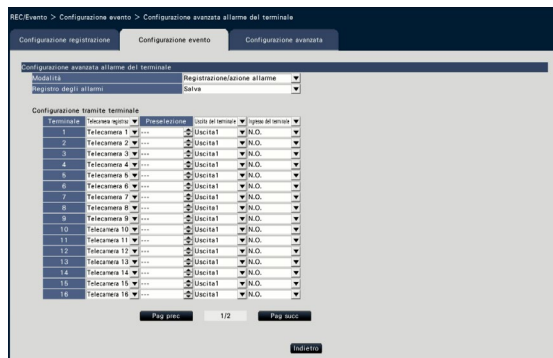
REC/Evento > Configurazione evento > Configurazione avanzata allarme del terminale

Configurazione registrazione
Configurazione evento
Configurazione avanzata

Configurazione avanzata allarme del terminale

| Modalità | Registrazione/azione allarme |
|---|---|
| Registro degli allarmi | Salva |

Configurazione tramite terminale

| Terminale | Telecamera registraz | Preselezione | Uscita del terminale | Ingresso del terminale |
|---|---|---|---|---|
| 1 | Telecamera 1 | --- | Uscita1 | N.O. |
| 2 | Telecamera 2 | --- | Uscita1 | N.O. |
| 3 | Telecamera 3 | --- | Uscita1 | N.O. |
| 4 | Telecamera 4 | --- | Uscita1 | N.O. |
| 5 | Telecamera 5 | --- | Uscita1 | N.O. |
| 6 | Telecamera 6 | --- | Uscita1 | N.O. |
| 7 | Telecamera 7 | --- | Uscita1 | N.O. |
| 8 | Telecamera 8 | --- | Uscita1 | N.O. |
| 9 | Telecamera 9 | --- | Uscita1 | N.O. |
| 10 | Telecamera 10 | --- | Uscita1 | N.O. |
| 11 | Telecamera 11 | --- | Uscita1 | N.O. |
| 12 | Telecamera 12 | --- | Uscita1 | N.O. |
| 13 | Telecamera 13 | --- | Uscita1 | N.O. |
| 14 | Telecamera 14 | --- | Uscita1 | N.O. |
| 15 | Telecamera 15 | --- | Uscita1 | N.O. |
| 16 | Telecamera 16 | --- | Uscita1 | N.O. |

Pag prec 1/2 Pag succ

Indietro